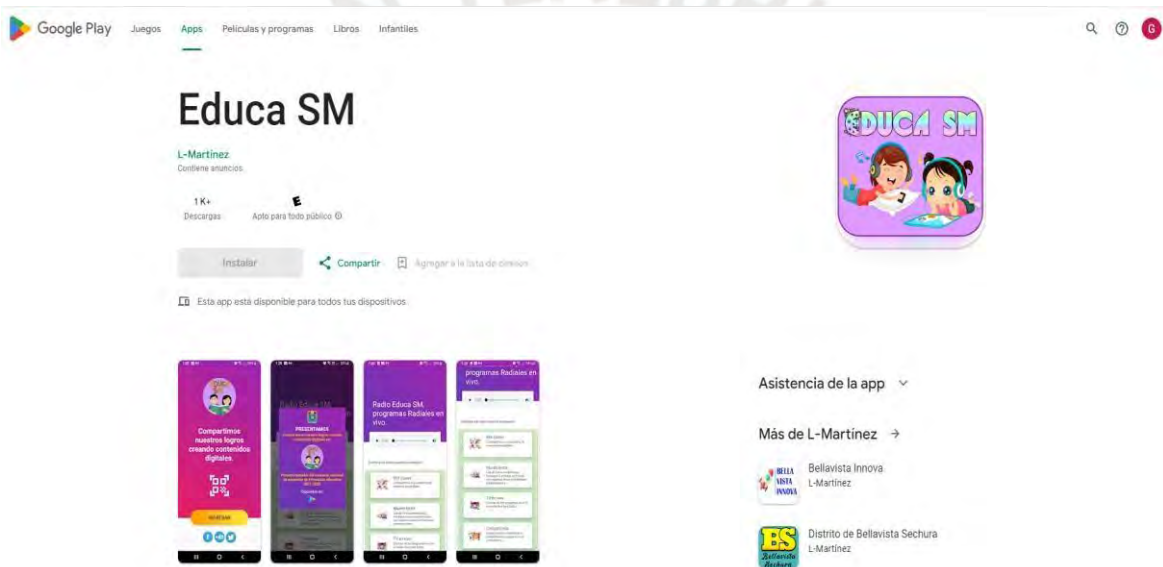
Google Play Juegos Apps Películas y programas Libros Infantiles

G

Educa SM

L-Martinez
Contiene anuncios

1 K+
Descargas

E
Apto para todo público ⓘ

Instalar

Compartir

Agregar a la lista de deseos

Esta app está disponible para todos tus dispositivos

EDUCA SM

Compartimos nuestros logros creando contenidos digitales

INGRESAR

PRESENTAMOS

Radio Educa SM

Radio Educa SM, programas Radiales en vivo.

programas Radiales en vivo.

Asistencia de la app

Más de L-Martínez →

BELLA VISTA INNOVA

Bellavista Innova
L-Martínez

BS Bellavista Sechura

Distrito de Bellavista Sechura
L-Martínez